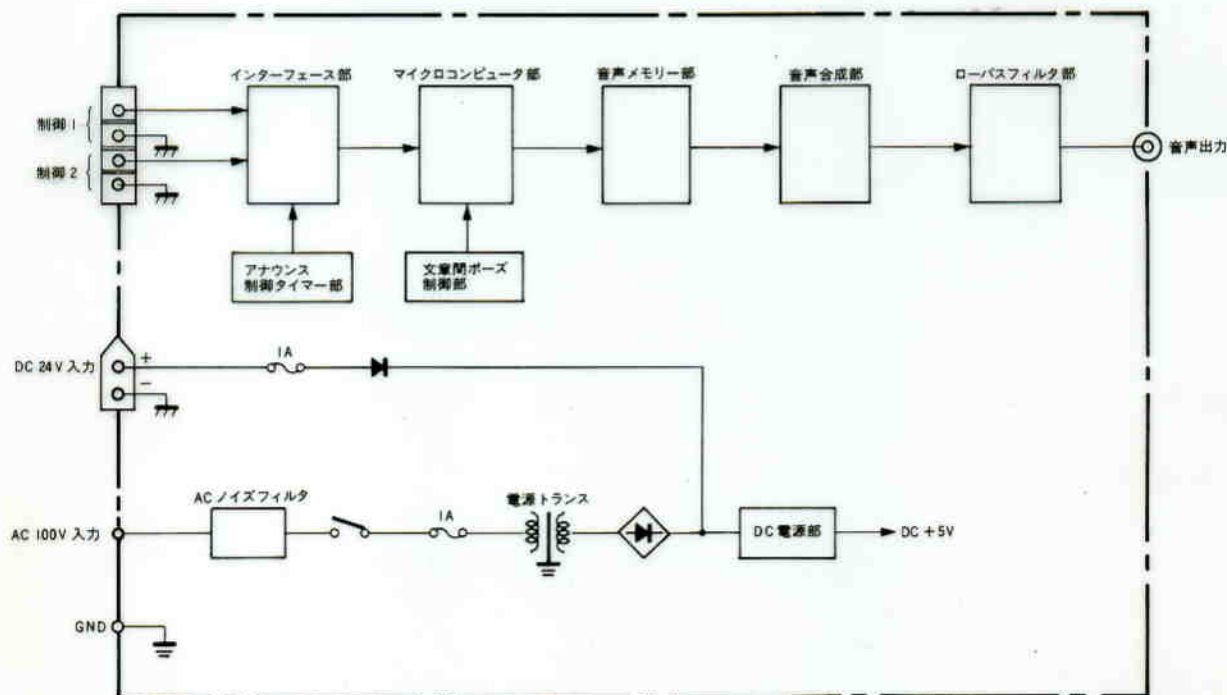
インターフェース部
マイクロコンピュータ部
音声メモリー部
音声合成部
ローパスフィルタ部

制御 1
制御 2

音声出力

アナウンス
制御タイマー部

文章間ポーズ
制御部

DC 24V 入力
+
−
1A

AC ノイズフィルタ
1A
電源トランス
DC 電源部
DC +5V

AC 100V 入力

GND